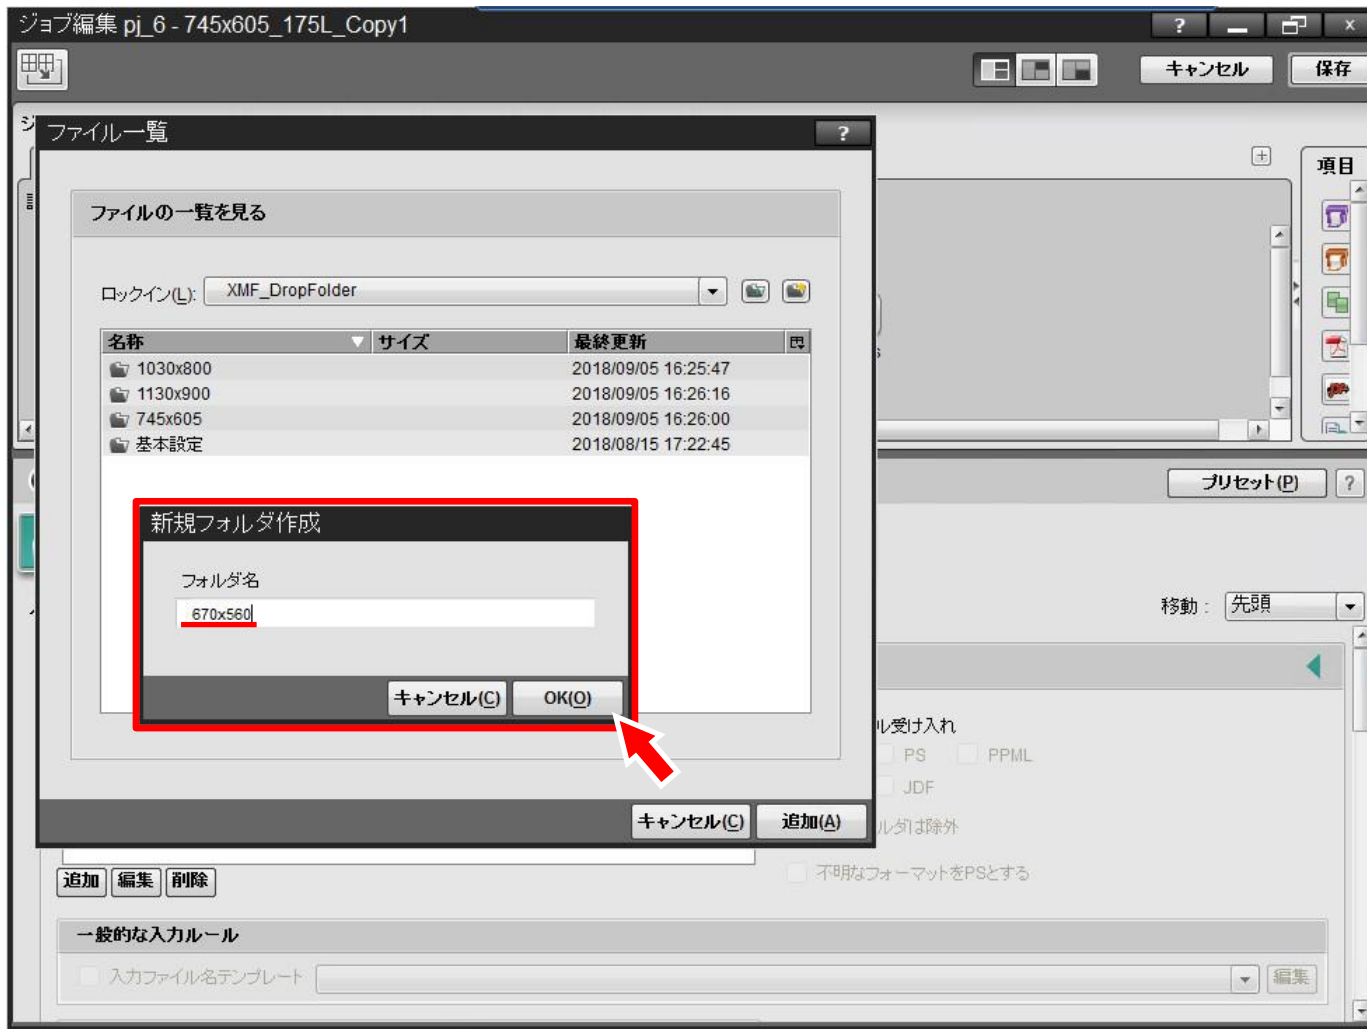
ジョブ編集 pj_6 - 745x605_175L_Copy1

?

キャンセル
保存

ファイル一覧
?

ファイルの一覧を見る

ロックイン(L): XMF_DropFolder

| 名称 | サイズ | 最終更新 |
|---|---|---|
| 1030x800 | | 2018/09/05 16:25:47 |
| 1130x900 | | 2018/09/05 16:26:16 |
| 745x605 | | 2018/09/05 16:26:00 |
| 基本設定 | | 2018/08/15 17:22:45 |

新規フォルダ作成

フォルダ名

670x560

キャンセル(C)
OK(O)

キャンセル(C)
追加(A)

項目

プリセット(P)
?

移動： 先頭

ル受け入れ
PS
PPML
JDF
ルダは除外
不明なフォーマットをPSとする

追加
編集
削除

一般的な入力ルール

入力ファイル名テンプレート
編集